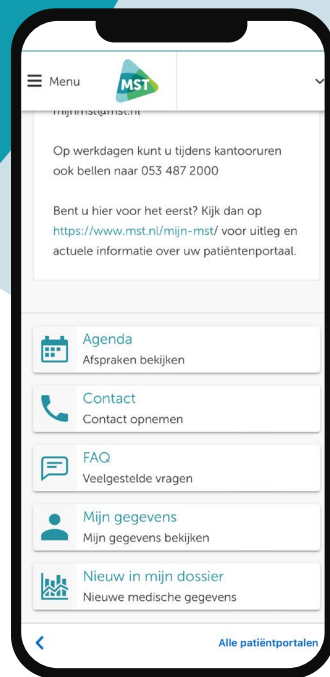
Menu

MST

mijnmst@mst.nl

Op werkdagen kunt u tijdens kantooruren ook bellen naar 053 487 2000

Bent u hier voor het eerst? Kijk dan op https://www.mst.nl/mijn-mst/ voor uitleg en actuele informatie over uw patiëntenportaal.

Agenda
Afspraken bekijken

Contact
Contact opnemen

FAQ
Veelgestelde vragen

Mijn gegevens
Mijn gegevens bekijken

Nieuw in mijn dossier
Nieuwe medische gegevens

Alle patiëntportalen